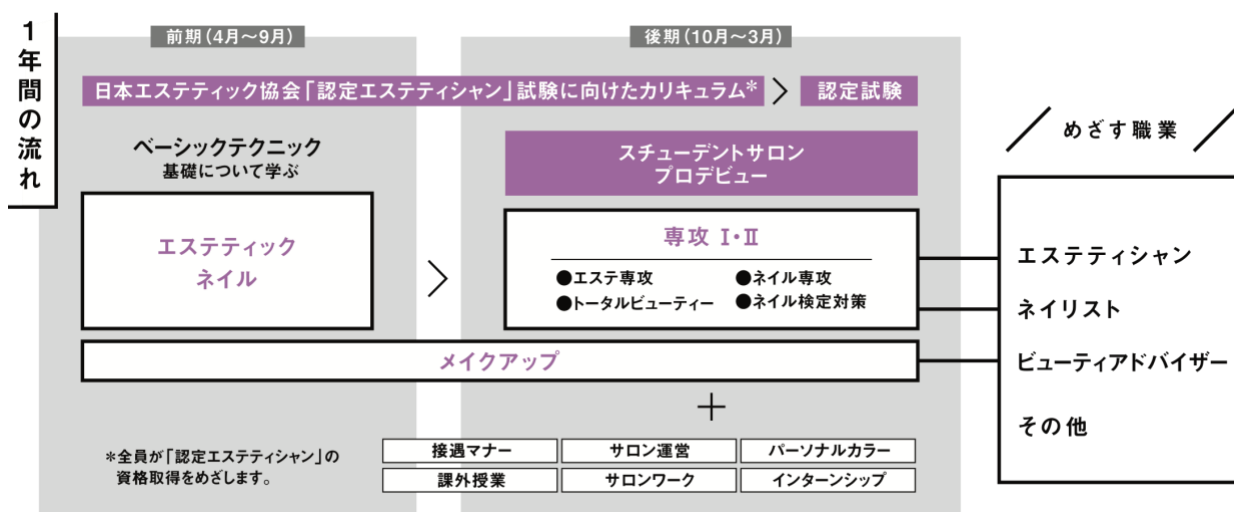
1年間の流れ

前期（4月～9月）

後期（10月～3月）

日本エステティック協会「認定エステティシャン」試験に向けたカリキュラム＊ 〉 認定試験

ベーシックテクニック
基礎について学ぶ

エステティック
ネイル

〉

スチューデントサロン
プロデビュー

専攻 Ⅰ・Ⅱ

●エステ専攻 ●ネイル専攻
●トータルビューティー ●ネイル検定対策

メイクアップ

＋

＊全員が「認定エステティシャン」の資格取得をめざします。

| 接遇マナー | サロン運営 | パーソナルカラー |
|---|---|---|
| 課外授業 | サロンワーク | インターンシップ |

めざす職業

エステティシャン
ネイリスト
ビューティアドバイザー
その他